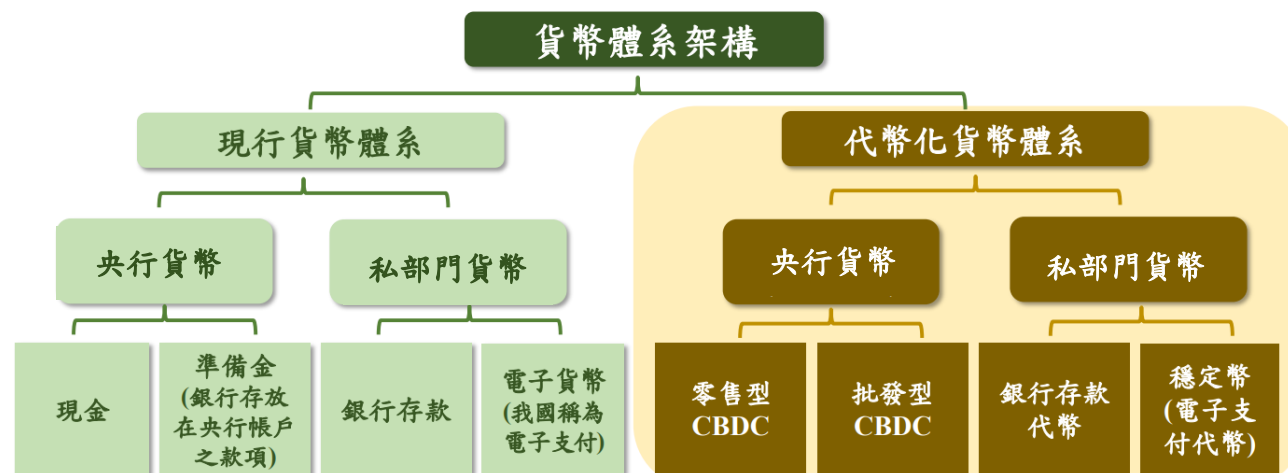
貨幣體系架構

現行貨幣體系

央行貨幣

私部門貨幣

現金

準備金 (銀行存放在央行帳戶之款項)

銀行存款

電子貨幣 (我國稱為電子支付)

代幣化貨幣體系

央行貨幣

私部門貨幣

零售型 CBDC

批發型 CBDC

銀行存款代幣

穩定幣 (電子支付代幣)